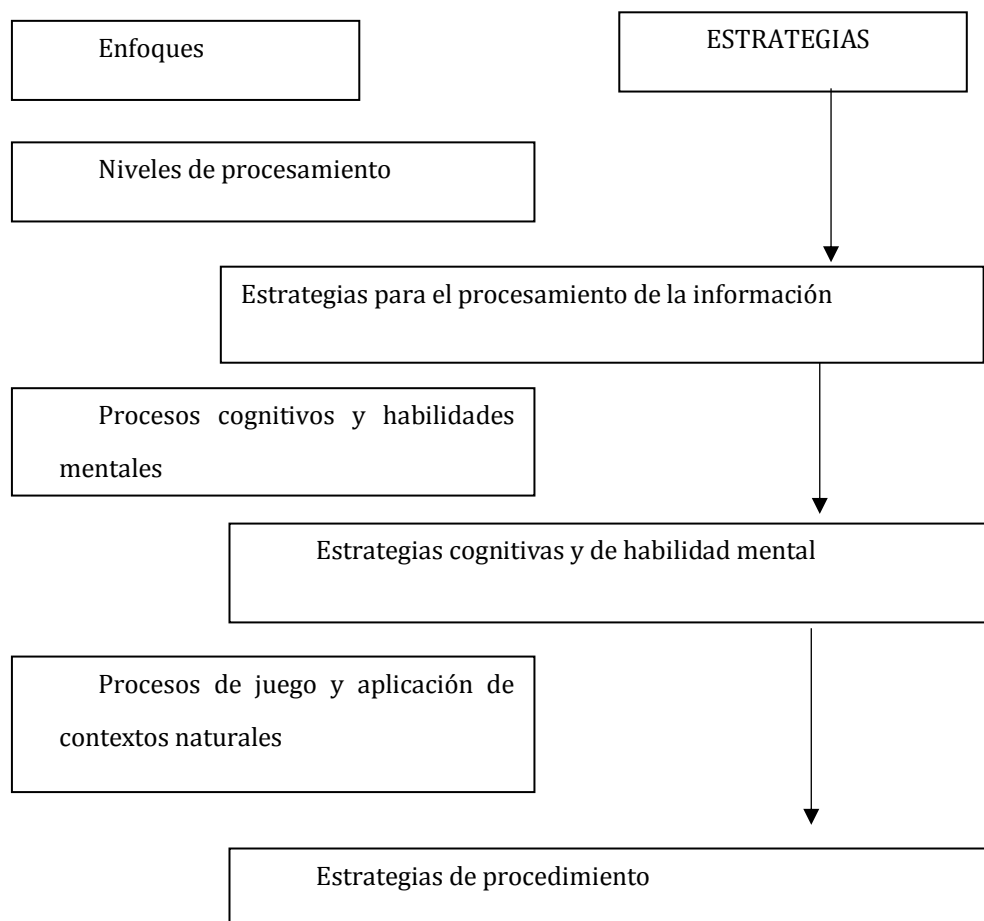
Enfoques

ESTRATEGIAS

Niveles de procesamiento

Estrategias para el procesamiento de la información

Procesos cognitivos y habilidades mentales

Estrategias cognitivas y de habilidad mental

Procesos de juego y aplicación de contextos naturales

Estrategias de procedimiento